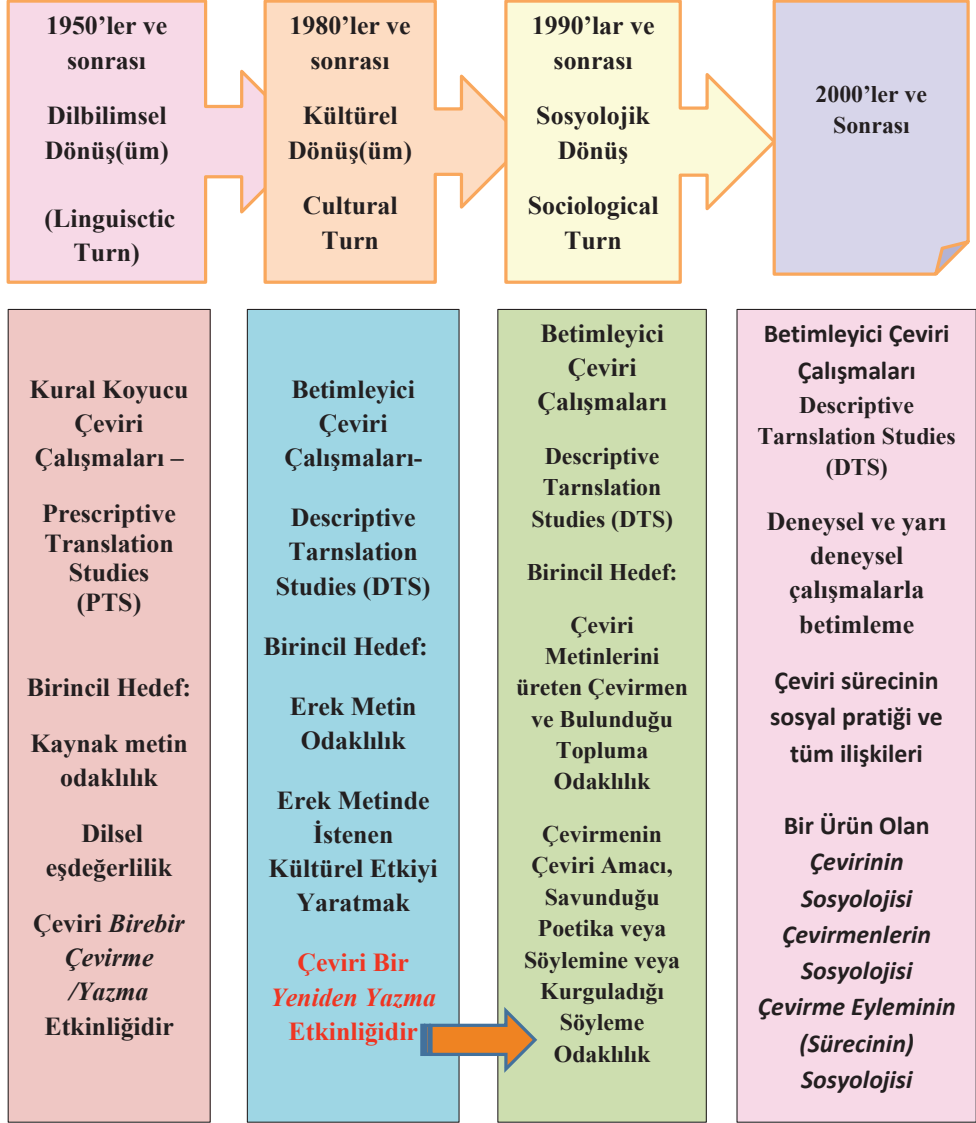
1950'ler ve sonrası

Dilbilimsel Dönüş(üm)

(Linguisctic Turn)

1980'ler ve sonrası

Kültürel Dönüş(üm)

Cultural Turn

1990'lar ve sonrası

Sosyolojik Dönüş

Sociological Turn

2000'ler ve Sonrası

Kural Koyucu Çeviri Çalışmaları –

Prescriptive Translation Studies (PTS)

Birincil Hedef:

Kaynak metin odaklılık

Dilsel eşdeğerlilik

Çeviri *Birebir Çevirme /Yazma* Etkinliğidir

Betimleyici Çeviri Çalışmaları-

Descriptive Tarnslation Studies (DTS)

Birincil Hedef:

Erek Metin Odaklılık

Erek Metinde İstenen Kültürel Etkiyi Yaratmak

Çeviri Bir *Yeniden Yazma* Etkinliğidir

Betimleyici Çeviri Çalışmaları

Descriptive Tarnslation Studies (DTS)

Birincil Hedef:

Çeviri Metinlerini üreten Çevirmen ve Bulunduğu Topluma Odaklılık

Çevirmenin Çeviri Amacı, Savunduğu Poetika veya Söylemine veya Kurguladığı Söyleme Odaklılık

Betimleyici Çeviri Çalışmaları Descriptive Tarnslation Studies (DTS)

Deneysel ve yarı deneysel çalışmalarla betimleme

Çeviri sürecinin sosyal pratiği ve tüm ilişkileri

Bir Ürün Olan *Çevirinin Sosyolojisi Çevirmenlerin Sosyolojisi Çevirme Eyleminin (Sürecinin) Sosyolojisi*